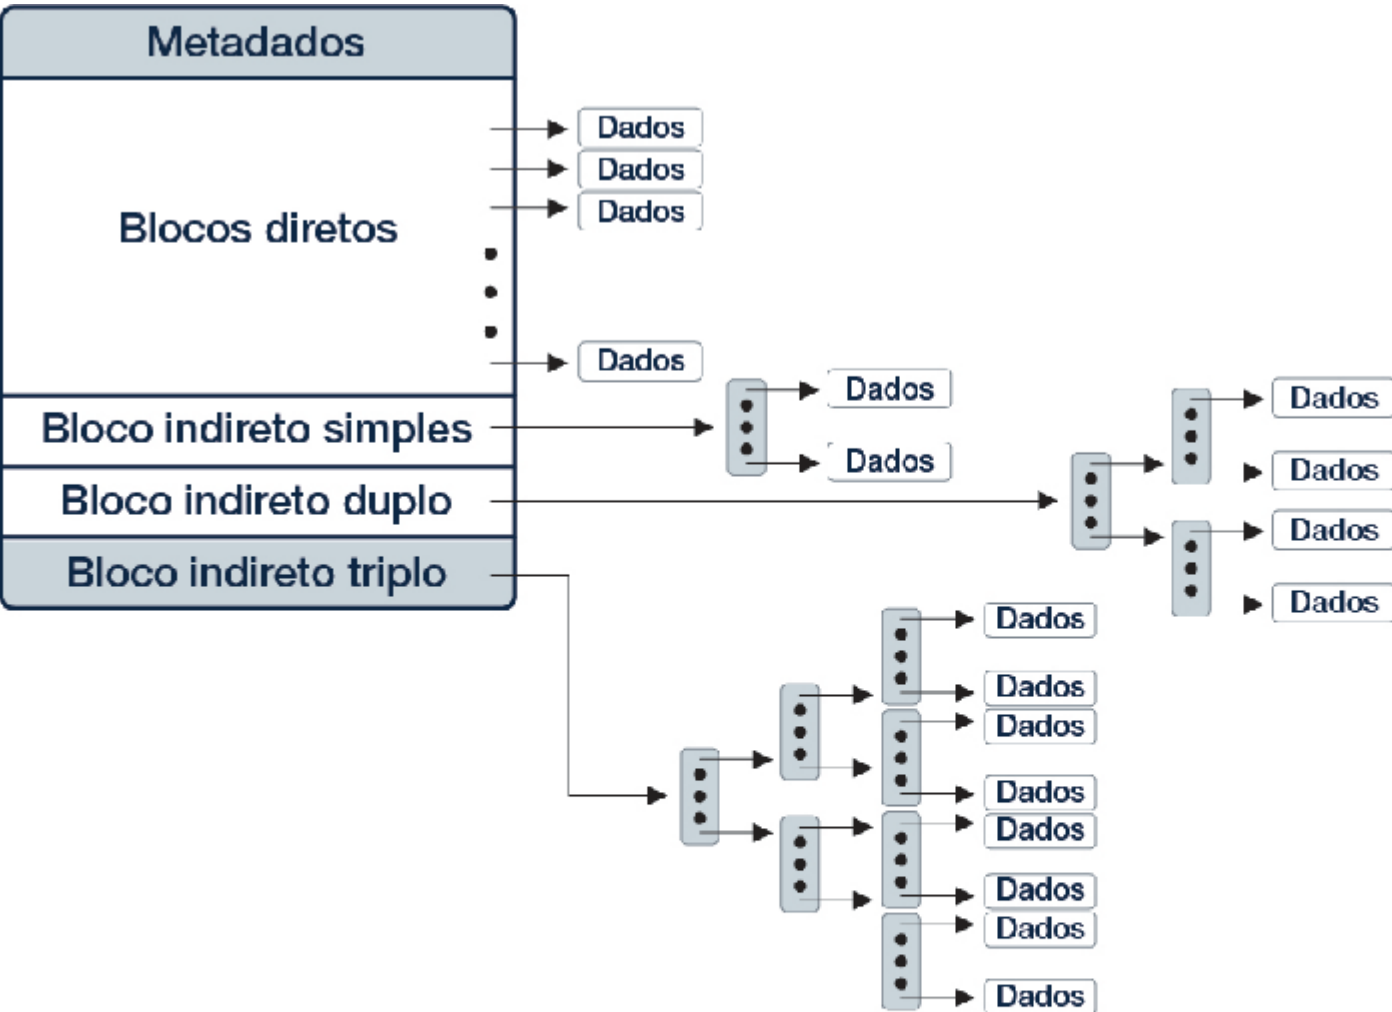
Metadados

Blocos diretos

Dados
Dados
Dados
Dados

Bloco indireto simples

Dados
Dados

Bloco indireto duplo

Dados
Dados
Dados
Dados

Bloco indireto triplo

Dados
Dados
Dados
Dados
Dados
Dados
Dados
Dados